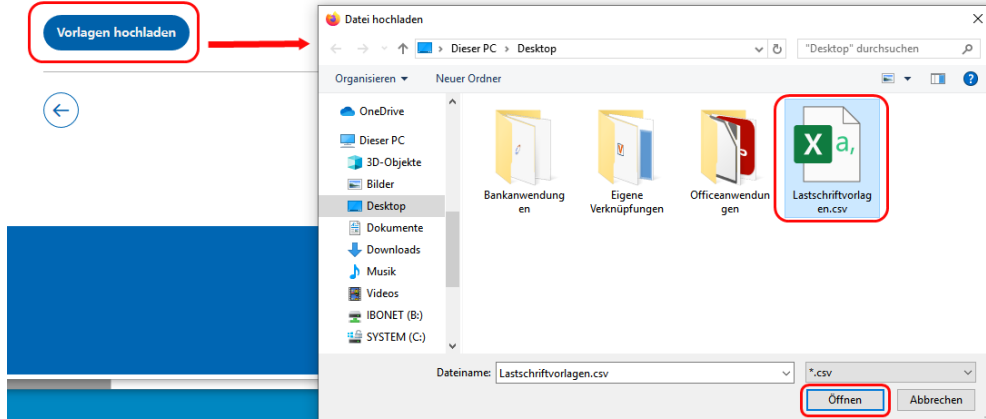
Vorlagen hochladen

Datei hochladen

Dieser PC > Desktop

"Desktop" durchsuchen

Organisieren ▾ Neuer Ordner

OneDrive
Dieser PC
3D-Objekte
Bilder
Desktop
Dokumente
Downloads
Musik
Videos
IBONET (B:)
SYSTEM (C:)

Bankanwendungen
Eigene Verknüpfungen
Officeanwendungen
Lastschriftvorlagen.csv

Dateiname: Lastschriftvorlagen.csv
*.csv
Öffnen
Abbrechen